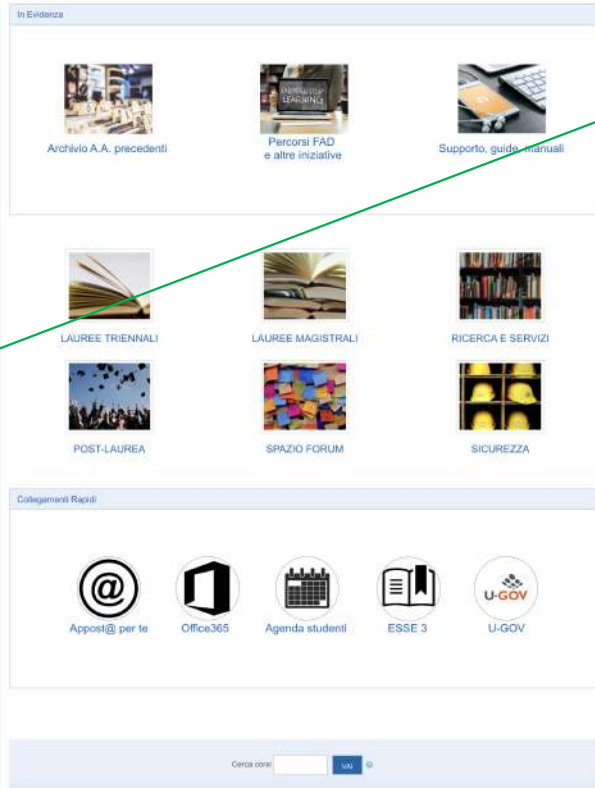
In Evidenza

DISTANCE LEARNING

Archivio A.A. precedenti

Percorsi FAD e altre iniziative

Supporto, guide, manuali

LAUREE TRIENNALI

LAUREE MAGISTRALI

RICERCA E SERVIZI

POST-LAUREA

SPAZIO FORUM

SICUREZZA

Collegamenti Rapidi

Appost@ per te

Office365

Agenda studenti

ESSE 3

U-GOV

U-GOV

Cerca corsi: VAI